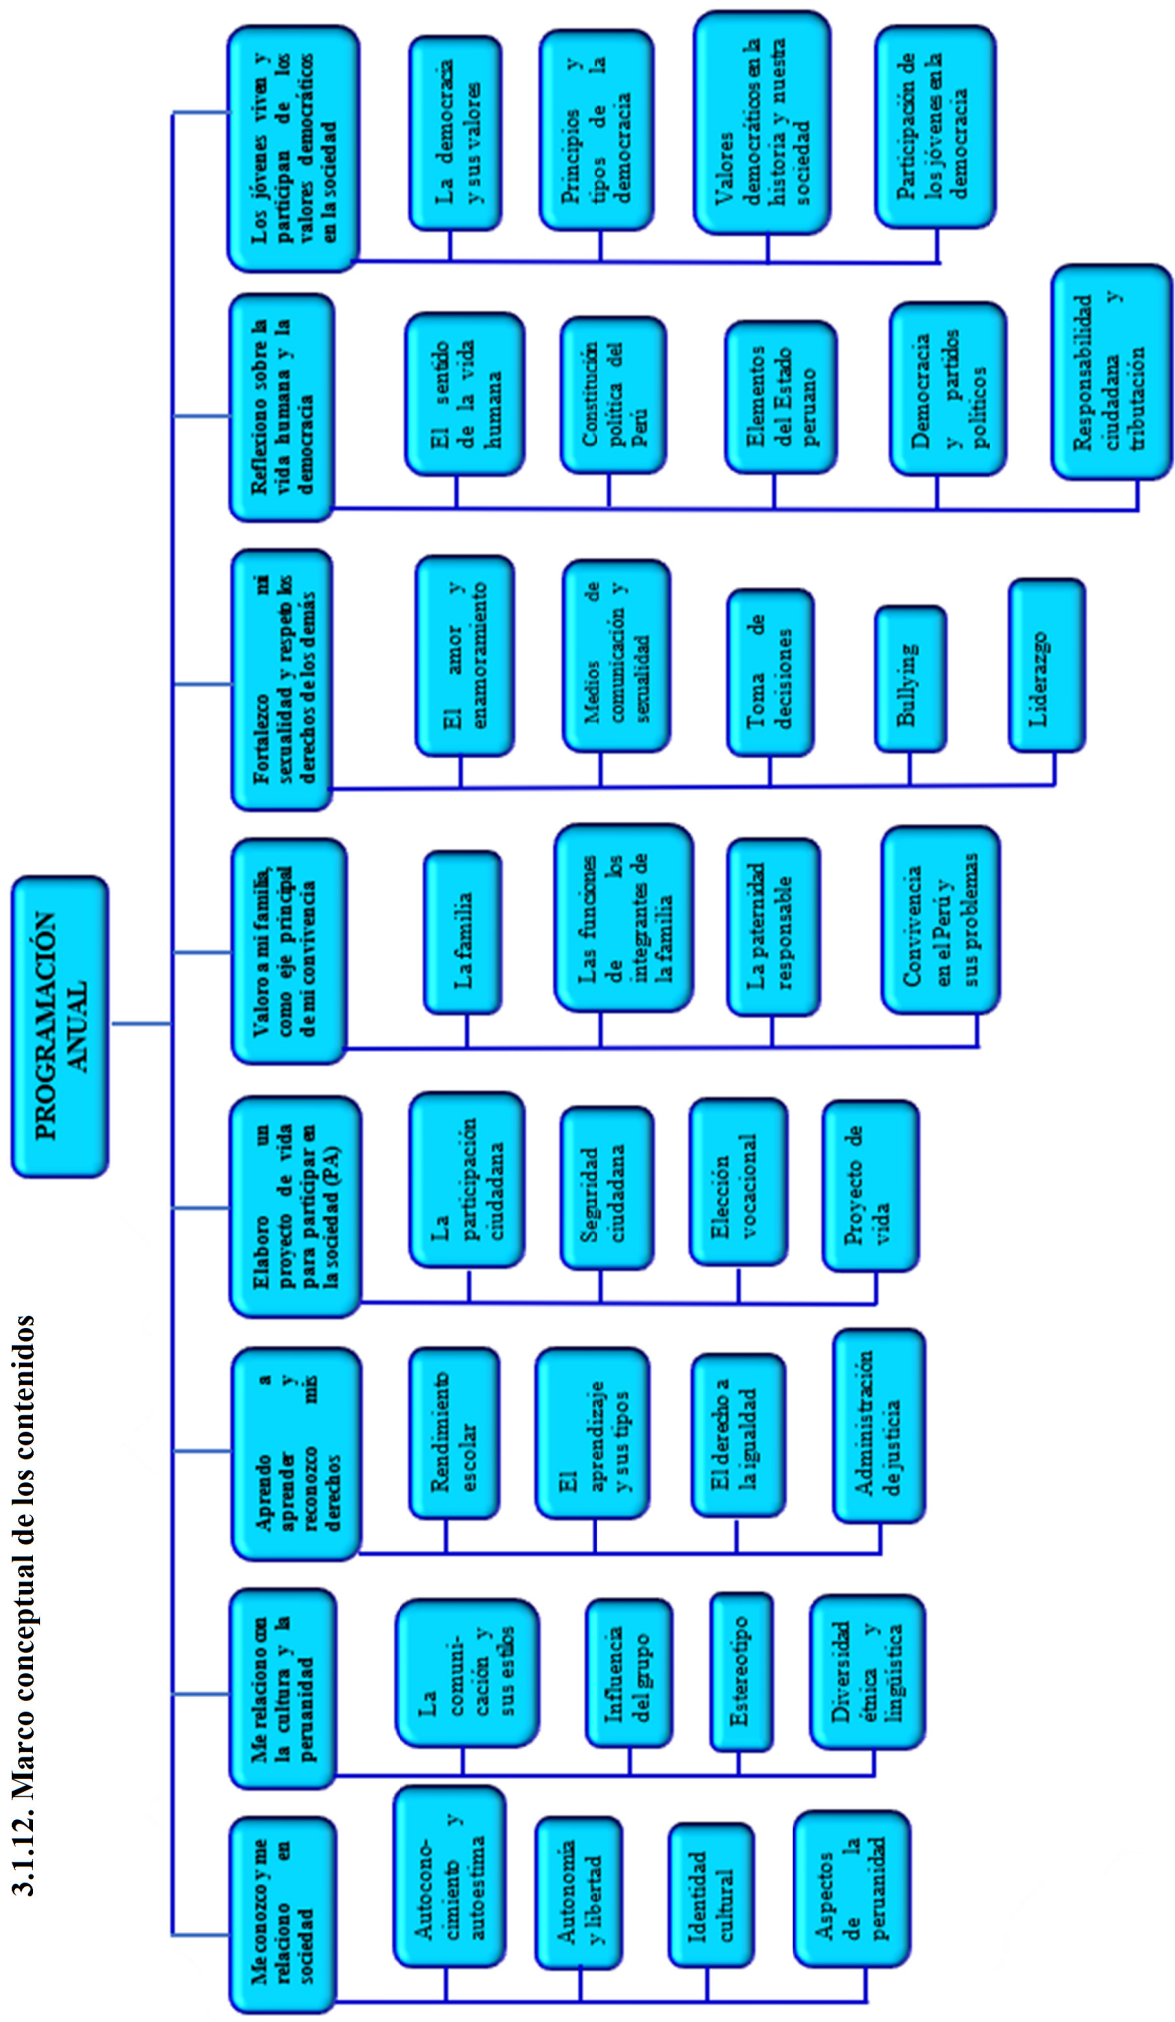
3.1.12. Marco conceptual de los contenidos

PROGRAMACIÓN ANUAL

Me conozco y me relaciono en sociedad

Autoconocimiento y autoestima

Autonomía y libertad

Identidad cultural

Aspectos de la peruanidad

Me relaciono con la cultura y la peruanidad

La comunicación y sus estilos

Influencia del grupo

Estereotipo

Diversidad étnica y lingüística

Aprendo a aprender y reconozco mis derechos

Rendimiento escolar

El aprendizaje y sus tipos

El derecho a la igualdad

Administración de justicia

Elaboro un proyecto de vida para participar en la sociedad (PA)

La participación ciudadana

Seguridad ciudadana

Elección vocacional

Proyecto de vida

Valoro a mi familia, como eje principal de mi convivencia

La familia

Las funciones de los integrantes de la familia

La paternidad responsable

Convivencia en el Perú y sus problemas

Fortalezco mi sexualidad y respeto los derechos de los demás

El amor y enamoramiento

Medios de comunicación y sexualidad

Toma de decisiones

Bullying

Liderazgo

Reflexiono sobre la vida humana y la democracia

El sentido de la vida humana

Constitución política del Perú

Elementos del Estado peruano

Democracia y partidos políticos

Responsabilidad y ciudadana tributación

Los jóvenes viven y participan de los valores democráticos en la sociedad

La democracia y sus valores

Principios y tipos de la democracia

Valores democráticos en la historia y nuestra sociedad

Participación de los jóvenes en la democracia